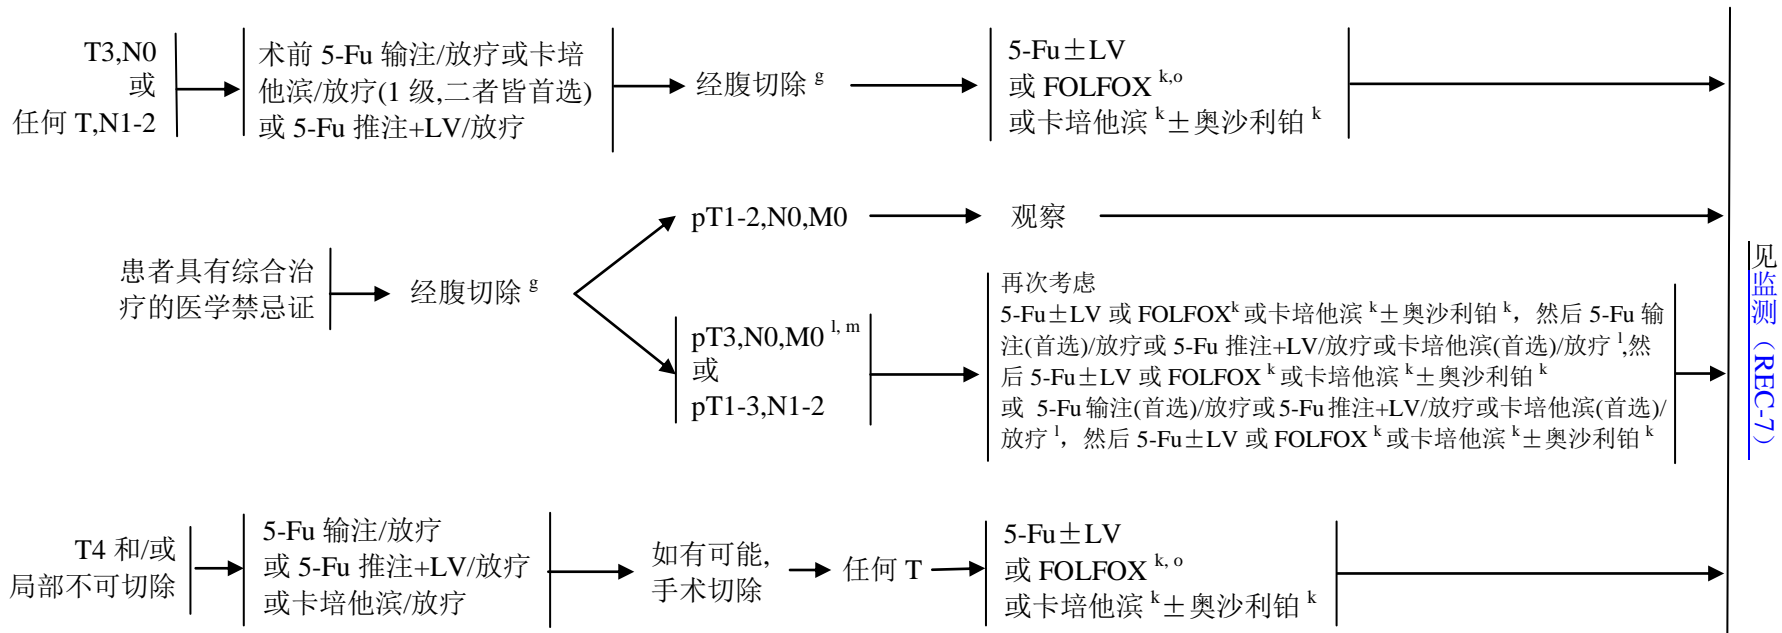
T3,N0
或
任何 T,N1-2

术前 5-Fu 输注/放疗或卡培他滨/放疗(1 级,二者皆首选)或 5-Fu 推注+LV/放疗

经腹切除 $^{g}$

5-Fu±LV
或 FOLFOX $^{k,o}$
或卡培他滨 $^{k}$±奥沙利铂 $^{k}$

患者具有综合治疗的医学禁忌证

经腹切除 $^{g}$

pT1-2,N0,M0

观察

pT3,N0,M0 $^{l, m}$
或
pT1-3,N1-2

再次考虑
5-Fu±LV 或 FOLFOX$^{k}$ 或卡培他滨 $^{k}$±奥沙利铂 $^{k}$，然后 5-Fu 输注(首选)/放疗或 5-Fu 推注+LV/放疗或卡培他滨(首选)/放疗 $^{l}$,然后 5-Fu±LV 或 FOLFOX $^{k}$ 或卡培他滨 $^{k}$±奥沙利铂 $^{k}$
或 5-Fu 输注(首选)/放疗或 5-Fu 推注+LV/放疗或卡培他滨(首选)/放疗 $^{l}$，然后 5-Fu±LV 或 FOLFOX $^{k}$ 或卡培他滨 $^{k}$±奥沙利铂 $^{k}$

T4 和/或
局部不可切除

5-Fu 输注/放疗
或 5-Fu 推注+LV/放疗
或卡培他滨/放疗

如有可能，
手术切除

任何 T

5-Fu±LV
或 FOLFOX $^{k, o}$
或卡培他滨 $^{k}$±奥沙利铂 $^{k}$

见监测（REC-7）